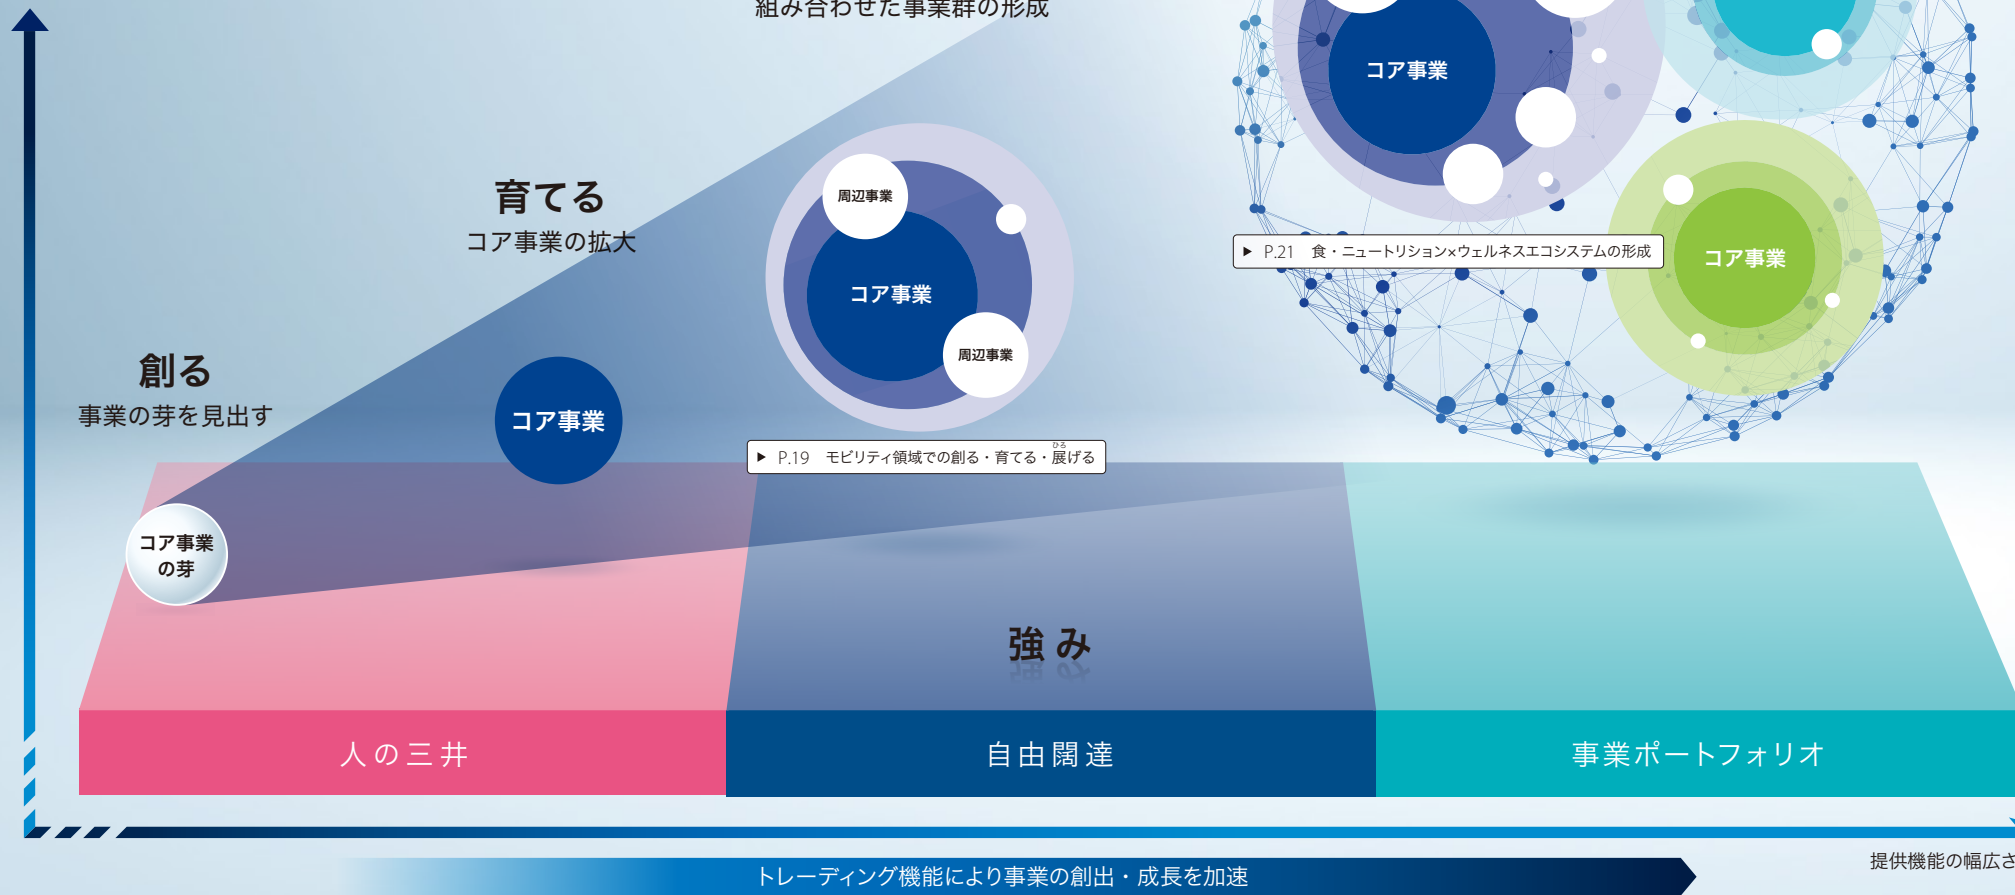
組み合わせた事業群の形成

コア事業

コア事業

▶ P.21 食・ニュートリション×ウェルネスエコシステムの形成

育てる
コア事業の拡大

周辺事業

コア事業

周辺事業

創る
事業の芽を見出す

コア事業

▶ P.19 モビリティ領域での創る・育てる・展げる

コア事業
の芽

強み

人の三井

自由闊達

事業ポートフォリオ

トレーディング機能により事業の創出・成長を加速

提供機能の幅広さ